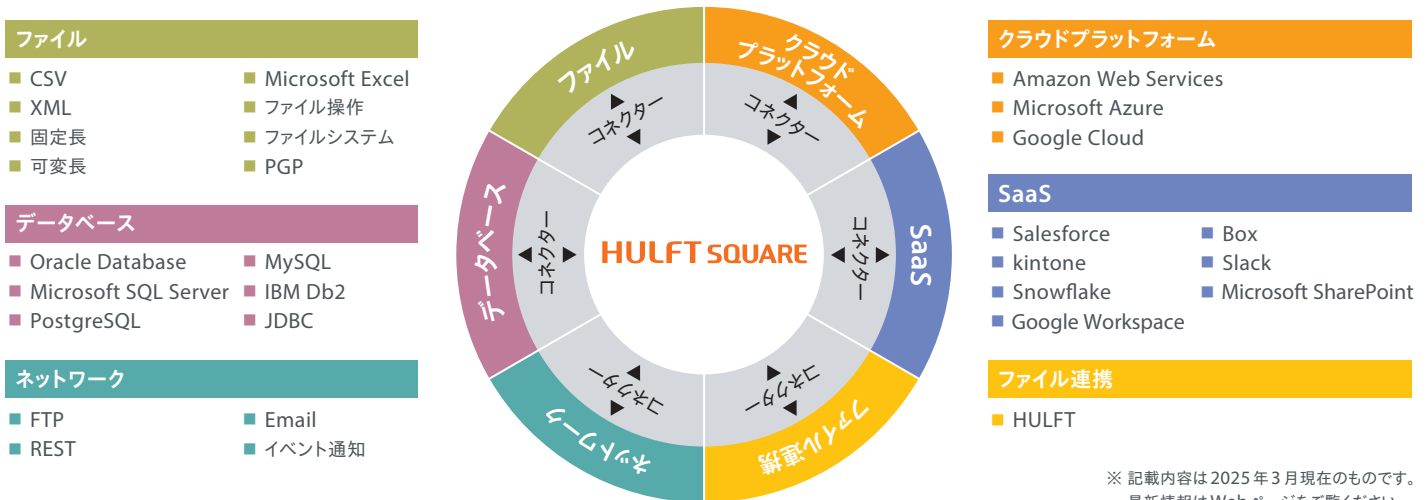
ファイル

CSV
XML
固定長
可変長
Microsoft Excel
ファイル操作
ファイルシステム
PGP

データベース

Oracle Database
Microsoft SQL Server
PostgreSQL
MySQL
IBM Db2
JDBC

ネットワーク

FTP
REST
Email
イベント通知

ファイル
クラウドプラットフォーム
SaaS
ファイル連携
ネットワーク
データベース
コネクター
コネクター
コネクター
コネクター
コネクター
コネクター
HULFT SQUARE

クラウドプラットフォーム

Amazon Web Services
Microsoft Azure
Google Cloud

SaaS

Salesforce
kintone
Snowflake
Google Workspace
Box
Slack
Microsoft SharePoint

ファイル連携

HULFT

※ 記載内容は 2025 年 3 月現在のものです。
最新情報は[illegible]